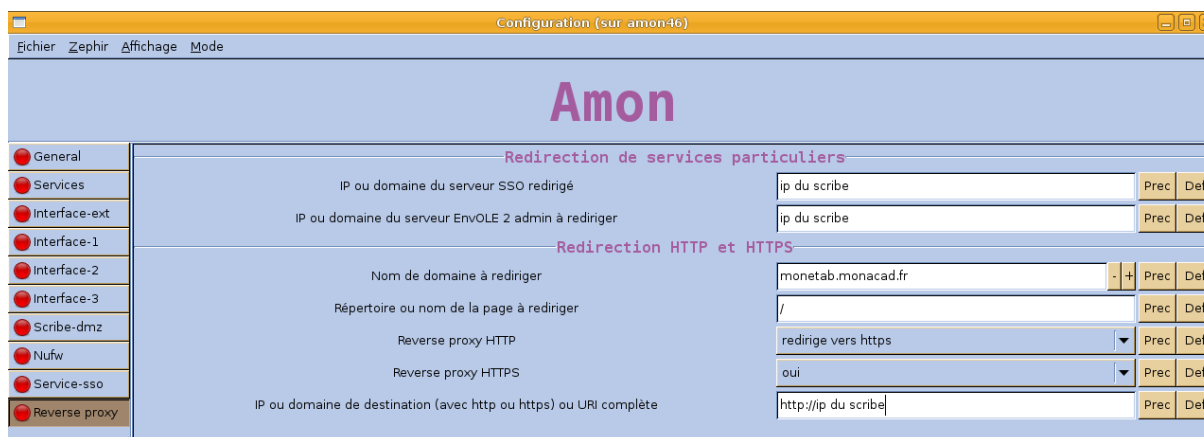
Configuration (sur amon46)

Fichier Zephir Affichage Mode

Amon

General
Services
Interface-ext
Interface-1
Interface-2
Interface-3
Scribe-dmz
Nufw
Service-sso
Reverse proxy

Redirection de services particuliers

IP ou domaine du serveur SSO redirigé | ip du scribe | Prec | Def

IP ou domaine du serveur EnvOLE 2 admin à rediriger | ip du scribe | Prec | Def

Redirection HTTP et HTTPS

Nom de domaine à rediriger | monetab.monacad.fr | - | + | Prec | Def

Répertoire ou nom de la page à rediriger | / | Prec | Def

Reverse proxy HTTP | redirige vers https | Prec | Def

Reverse proxy HTTPS | oui | Prec | Def

IP ou domaine de destination (avec http ou https) ou URI complète | http://ip du scribe | Prec | Def